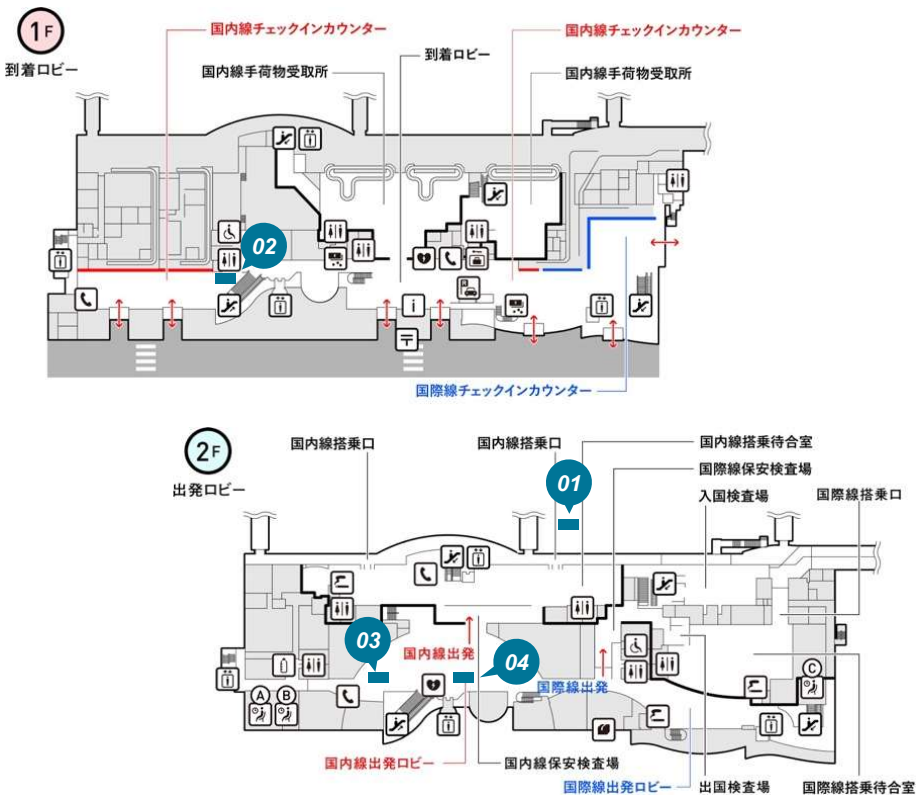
1F
到着ロビー
国内線チェックインカウンター
到着ロビー
国内線チェックインカウンター
国内線手荷物受取所
国内線手荷物受取所
02
国際線チェックインカウンター

2F
出発ロビー
国内線搭乗口
国内線搭乗口
国内線搭乗待合室
国際線保安検査場
01
入国検査場
国際線搭乗口
03
国内線出発
04
国際線出発
A
B
C
国内線出発ロビー
国内線保安検査場
国際線出発ロビー
出国検査場
国際線搭乗待合室